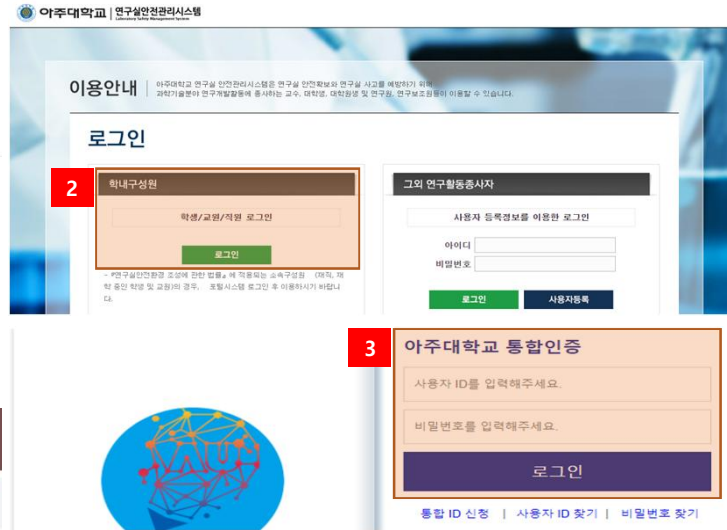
아주대학교 | 연구실안전관리시스템
Laboratory Safety Management System

이용안내 | 아주대학교 연구실 안전관리시스템은 연구실 안전확보와 연구실 사고를 예방하기 위해 과학기술분야 연구개발활동에 종사하는 교수, 대학생, 대학원생 및 연구원, 연구보조원 등이 이용할 수 있습니다.

로그인

2

학내구성원

학생/교원/직원 로그인

로그인

- 『연구실안전환경 조성에 관한 법률』에 적용되는 소속구성원 (재직, 재학 중인 학생 및 교원)의 경우, 포털시스템 로그인 후 이용하시기 바랍니다.

그외 연구활동종사자

사용자 등록정보를 이용한 로그인

아이디

비밀번호

로그인

사용자등록

3

아주대학교 통합인증

사용자 ID를 입력해주세요.

비밀번호를 입력해주세요.

로그인

통합 ID 신청 | 사용자 ID 찾기 | 비밀번호 찾기